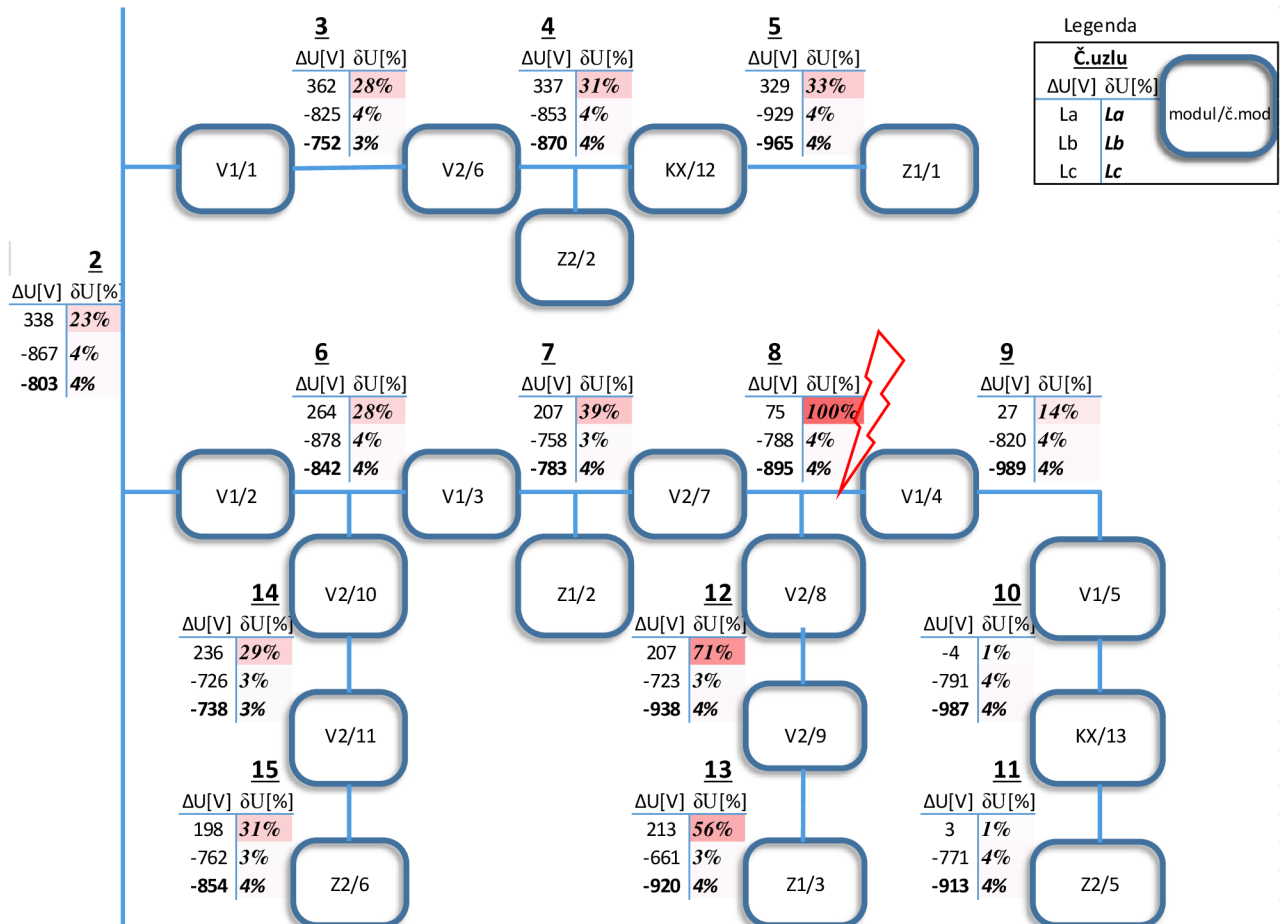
3
| ΔU[V] | δU[%] |
|---|---|
| 362 | 28% |
| -825 | 4% |
| -752 | 3% |

4
| ΔU[V] | δU[%] |
|---|---|
| 337 | 31% |
| -853 | 4% |
| -870 | 4% |

5
| ΔU[V] | δU[%] |
|---|---|
| 329 | 33% |
| -929 | 4% |
| -965 | 4% |

Legenda
Č.uzlu
| ΔU[V] | δU[%] |
|---|---|
| La | La |
| Lb | Lb |
| Lc | Lc |

modul/č.mod

V1/1
V2/6
KX/12
Z1/1
Z2/2

2
| ΔU[V] | δU[%] |
|---|---|
| 338 | 23% |
| -867 | 4% |
| -803 | 4% |

6
| ΔU[V] | δU[%] |
|---|---|
| 264 | 28% |
| -878 | 4% |
| -842 | 4% |

7
| ΔU[V] | δU[%] |
|---|---|
| 207 | 39% |
| -758 | 3% |
| -783 | 4% |

8
| ΔU[V] | δU[%] |
|---|---|
| 75 | 100% |
| -788 | 4% |
| -895 | 4% |

9
| ΔU[V] | δU[%] |
|---|---|
| 27 | 14% |
| -820 | 4% |
| -989 | 4% |

V1/2
V1/3
V2/7
V1/4
V2/10
Z1/2
V2/8
V1/5

14
| ΔU[V] | δU[%] |
|---|---|
| 236 | 29% |
| -726 | 3% |
| -738 | 3% |

12
| ΔU[V] | δU[%] |
|---|---|
| 207 | 71% |
| -723 | 3% |
| -938 | 4% |

10
| ΔU[V] | δU[%] |
|---|---|
| -4 | 1% |
| -791 | 4% |
| -987 | 4% |

V2/11
V2/9
KX/13

15
| ΔU[V] | δU[%] |
|---|---|
| 198 | 31% |
| -762 | 3% |
| -854 | 4% |

13
| ΔU[V] | δU[%] |
|---|---|
| 213 | 56% |
| -661 | 3% |
| -920 | 4% |

11
| ΔU[V] | δU[%] |
|---|---|
| 3 | 1% |
| -771 | 4% |
| -913 | 4% |

Z2/6
Z1/3
Z2/5